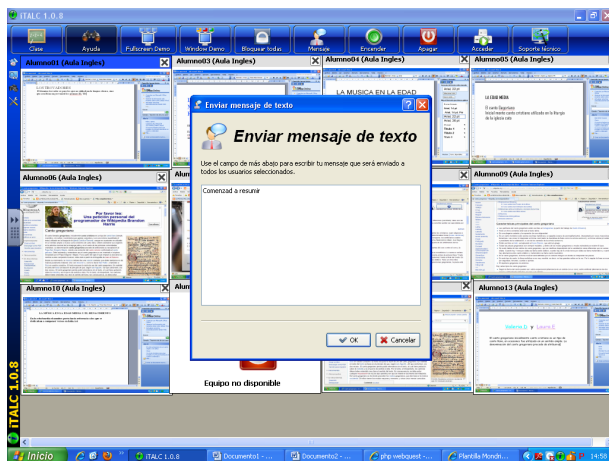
iTALC 1.0.8

Clase
Ayuda
Fullscreen Demo
Window Demo
Bloquear todos
Mensaje
Encender
Apagar
Acceder
Soporte técnico

Alumno01 (Aula Ingles)
Alumno03 (Aula Ingles)
Alumno04 (Aula Ingles)
Alumno05 (Aula Ingles)

LA MUSICA EN LA EDAD

LA EDAD MEDIA

El canto Gregoriano

Alumno06 (Aula Ingles)
Alumno09 (Aula Ingles)

Por favor lea:
Una petición personal del programador de Wikipedia Brandon Harris

Canto gregoriano

Alumno10 (Aula Ingles)
Alumno13 (Aula Ingles)

Equipo no disponible

Enviar mensaje de texto

Enviar mensaje de texto

Use el campo de más abajo para escribir tu mensaje que será enviado a todos los usuarios seleccionados.

Comenzad a resumir

OK
Cancelar

iTALC 1.0.8

Inicio
iTALC 1.0.8
Documento1 - ...
Documento2 - ...
php webquest - ...
Plantilla Mondri...
14:58